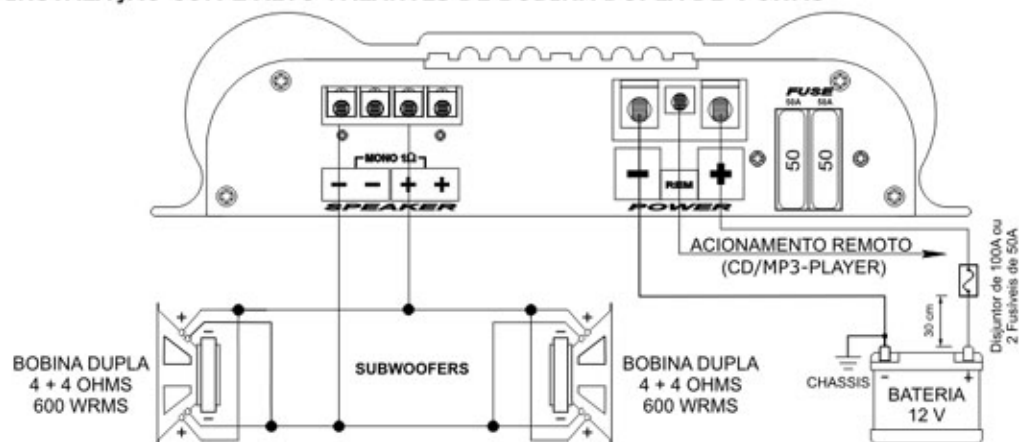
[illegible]

FUSE
50A 50A
50 50

MONO 1Ω
− − + +
SPEAKER

− REM +
POWER

ACIONAMENTO REMOTO
(CD/MP3-PLAYER)

Disjuntor de 100A ou 2 Fusíveis de 50A

30 cm

BOBINA DUPLA
4 + 4 OHMS
600 WRMS

SUBWOOFERS

BOBINA DUPLA
4 + 4 OHMS
600 WRMS

CHASSIS

BATERIA
12 V